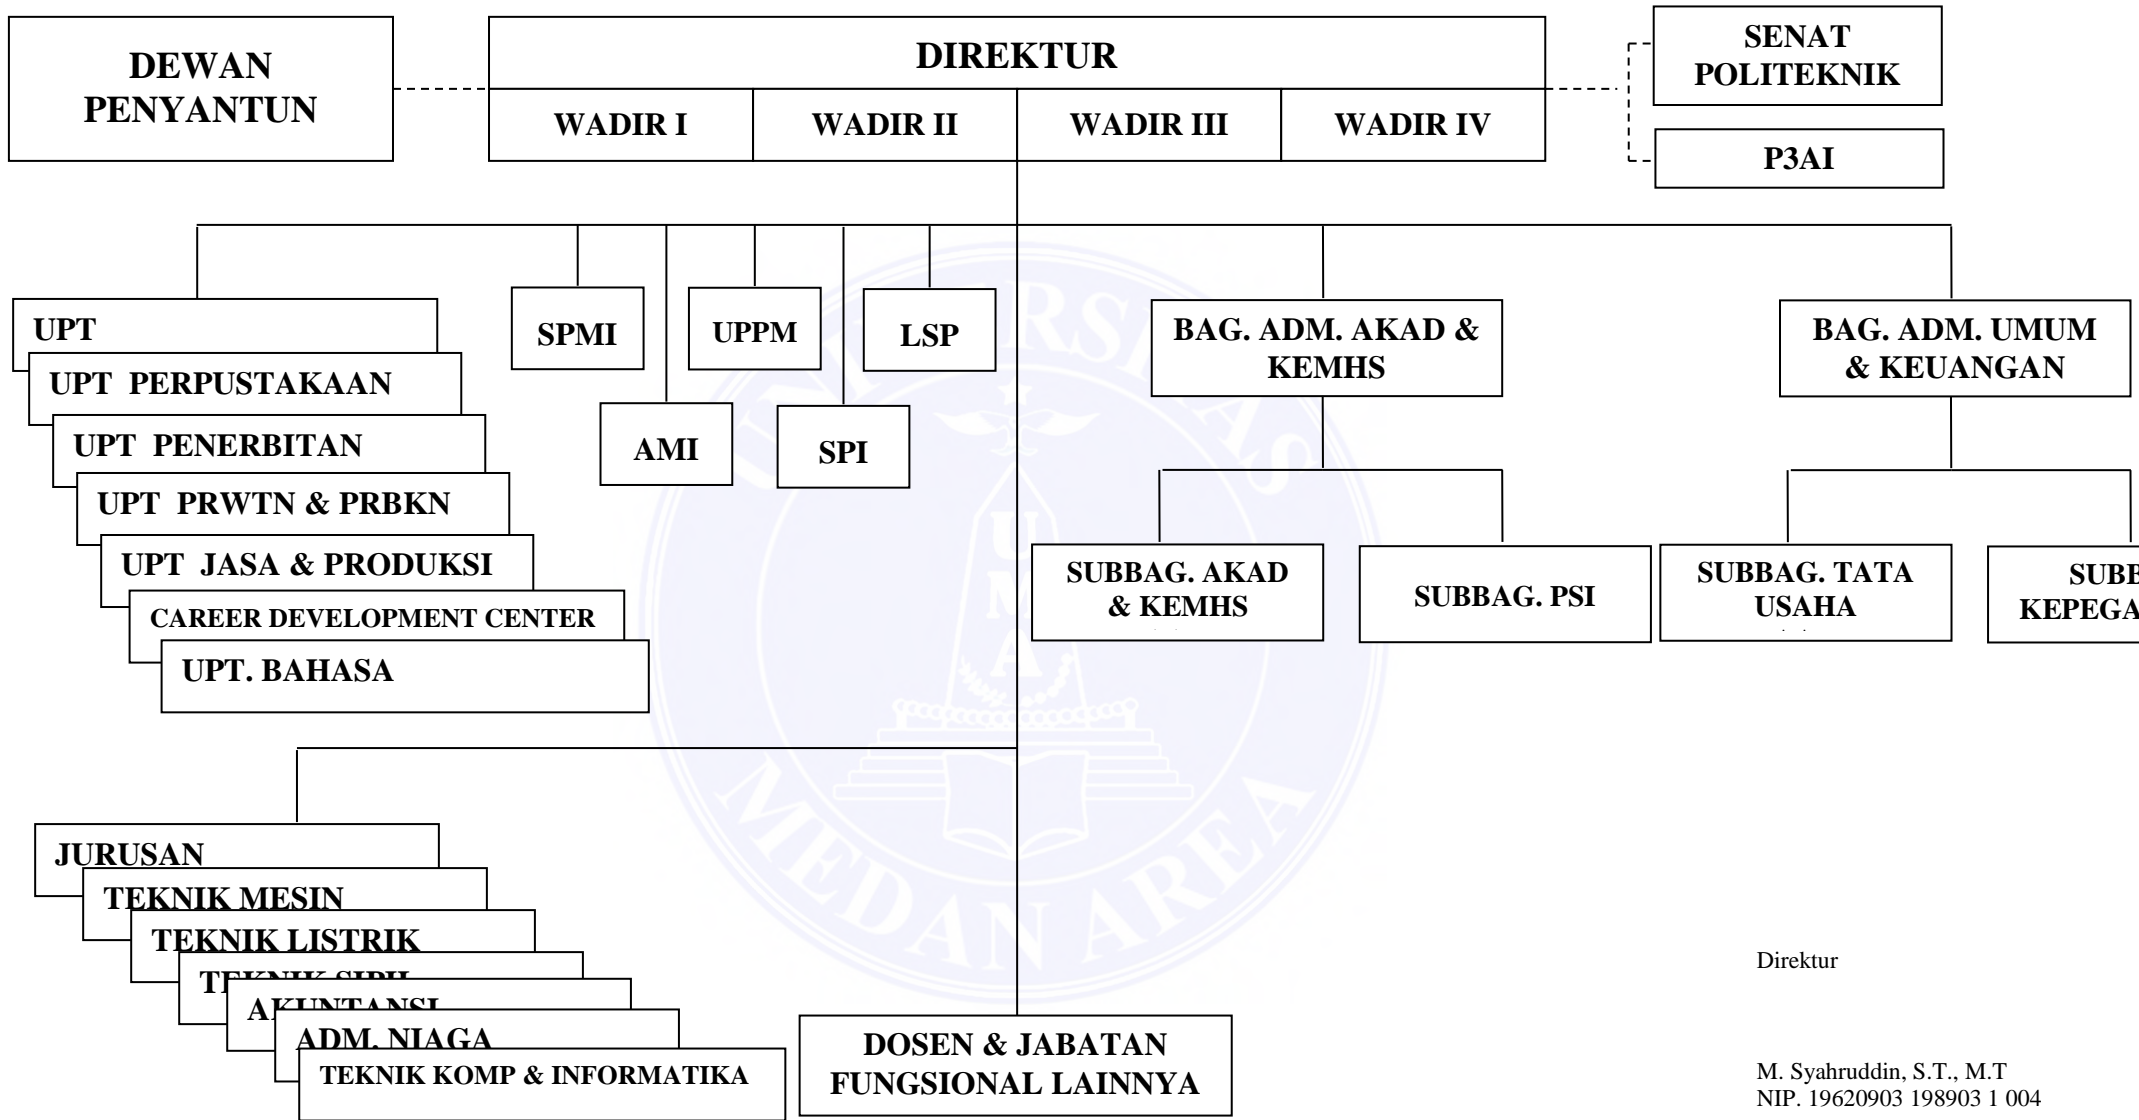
DEWAN PENYANTUN

DIREKTUR

WADIR I

WADIR II

WADIR III

WADIR IV

SENAT POLITEKNIK

P3AI

UPT

UPT PERPUSTAKAAN

UPT PENERBITAN

UPT PRWTN & PRBKN

UPT JASA & PRODUKSI

CAREER DEVELOPMENT CENTER

UPT. BAHASA

SPMI

UPPM

LSP

AMI

SPI

BAG. ADM. AKAD & KEMHS

BAG. ADM. UMUM & KEUANGAN

SUBBAG. AKAD & KEMHS

SUBBAG. PSI

SUBBAG. TATA USAHA

SUBB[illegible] KEPEGA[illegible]

JURUSAN

TEKNIK MESIN

TEKNIK LISTRIK

TE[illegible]

A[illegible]

ADM. NIAGA

TEKNIK KOMP & INFORMATIKA

DOSEN & JABATAN FUNGSIONAL LAINNYA

Direktur

M. Syahruddin, S.T., M.T
NIP. 19620903 198903 1 004